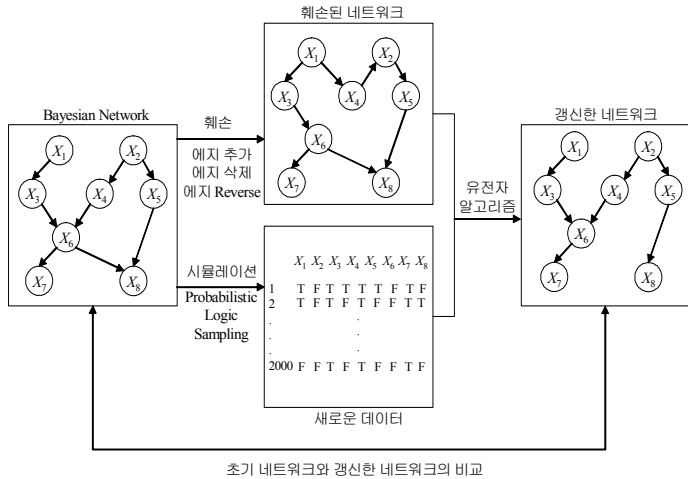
훼손된 네트워크

$X_1$ $X_2$ $X_3$ $X_4$ $X_5$ $X_6$ $X_7$ $X_8$

Bayesian Network

$X_1$ $X_2$ $X_3$ $X_4$ $X_5$ $X_6$ $X_7$ $X_8$

훼손

에지 추가
에지 삭제
에지 Reverse

유전자
알고리즘

갱신한 네트워크

$X_1$ $X_2$ $X_3$ $X_4$ $X_5$ $X_6$ $X_7$ $X_8$

시뮬레이션

Probabilistic Logic Sampling

| | $X_1$ | $X_2$ | $X_3$ | $X_4$ | $X_5$ | $X_6$ | $X_7$ | $X_8$ |
|---|---|---|---|---|---|---|---|---|
| 1 | T | F | T | T | T | T | F | T |
| 2 | T | F | T | T | F | F | T | F |
| . | | | | | . | | | |
| . | | | | | . | | | |
| . | | | | | . | | | |
| 2000 | F | F | T | F | T | F | T | F |

새로운 데이터

초기 네트워크와 갱신한 네트워크의 비교